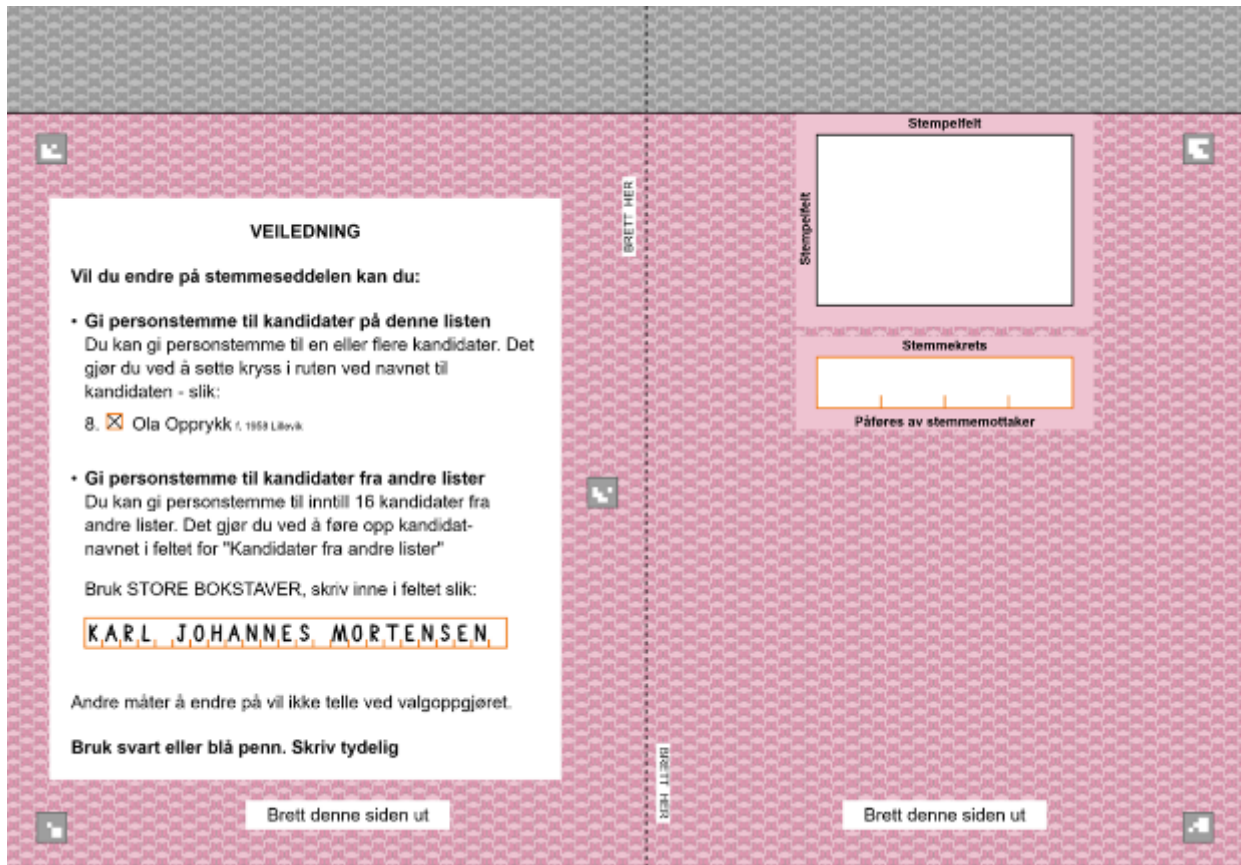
VEILEDNING

Vil du endre på stemmeseddelen kan du:

• Gi personstemme til kandidater på denne listen
Du kan gi personstemme til en eller flere kandidater. Det gjør du ved å sette kryss i ruten ved navnet til kandidaten - slik:

8. ☒ Ola Opprykk f. 1959 Lillevik

• Gi personstemme til kandidater fra andre lister
Du kan gi personstemme til inntill 16 kandidater fra andre lister. Det gjør du ved å føre opp kandidatnavnet i feltet for "Kandidater fra andre lister"

Bruk STORE BOKSTAVER, skriv inne i feltet slik:

KARL JOHANNES MORTENSEN

Andre måter å endre på vil ikke telle ved valgoppgjøret.

Bruk svart eller blå penn. Skriv tydelig

BRETT HER

Brett denne siden ut

Stempelfelt

Stempelfelt

Stemmekrets

Påføres av stemmemottaker

BRETT HER

Brett denne siden ut